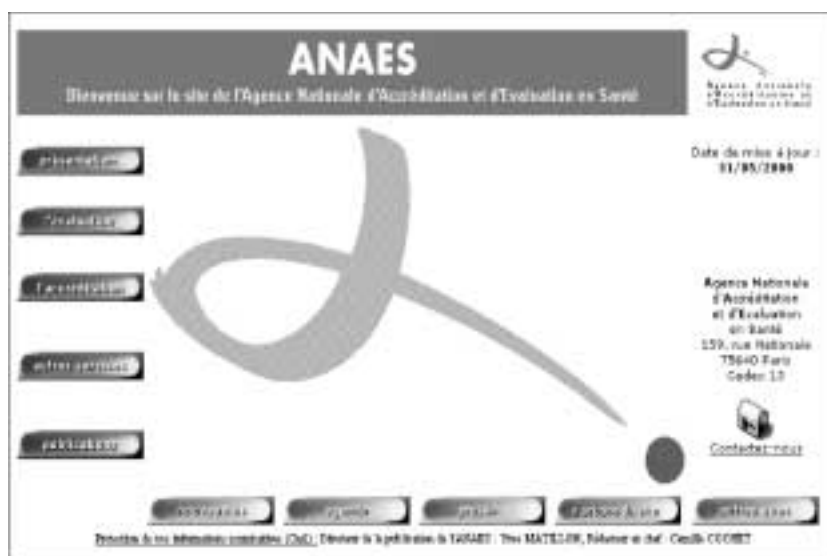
ANAES

Bienvenue sur le site de l'Agence Nationale d'Accréditation et d'Evaluation en Santé

Agence Nationale d'Accréditation et d'Evaluation en Santé

présentation

l'évaluation

l'accréditation

autres parutions

publications

Date de mise à jour : 31/05/2000

Agence Nationale d'Accréditation et d'Evaluation en Santé 159, rue Nationale 75640 Paris Cedex 13

Contactez-nous

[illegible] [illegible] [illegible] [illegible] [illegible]

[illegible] : Directeur de la publication de l'ANAES : Yves MATILLON, Rédacteur en chef : Camille COURET